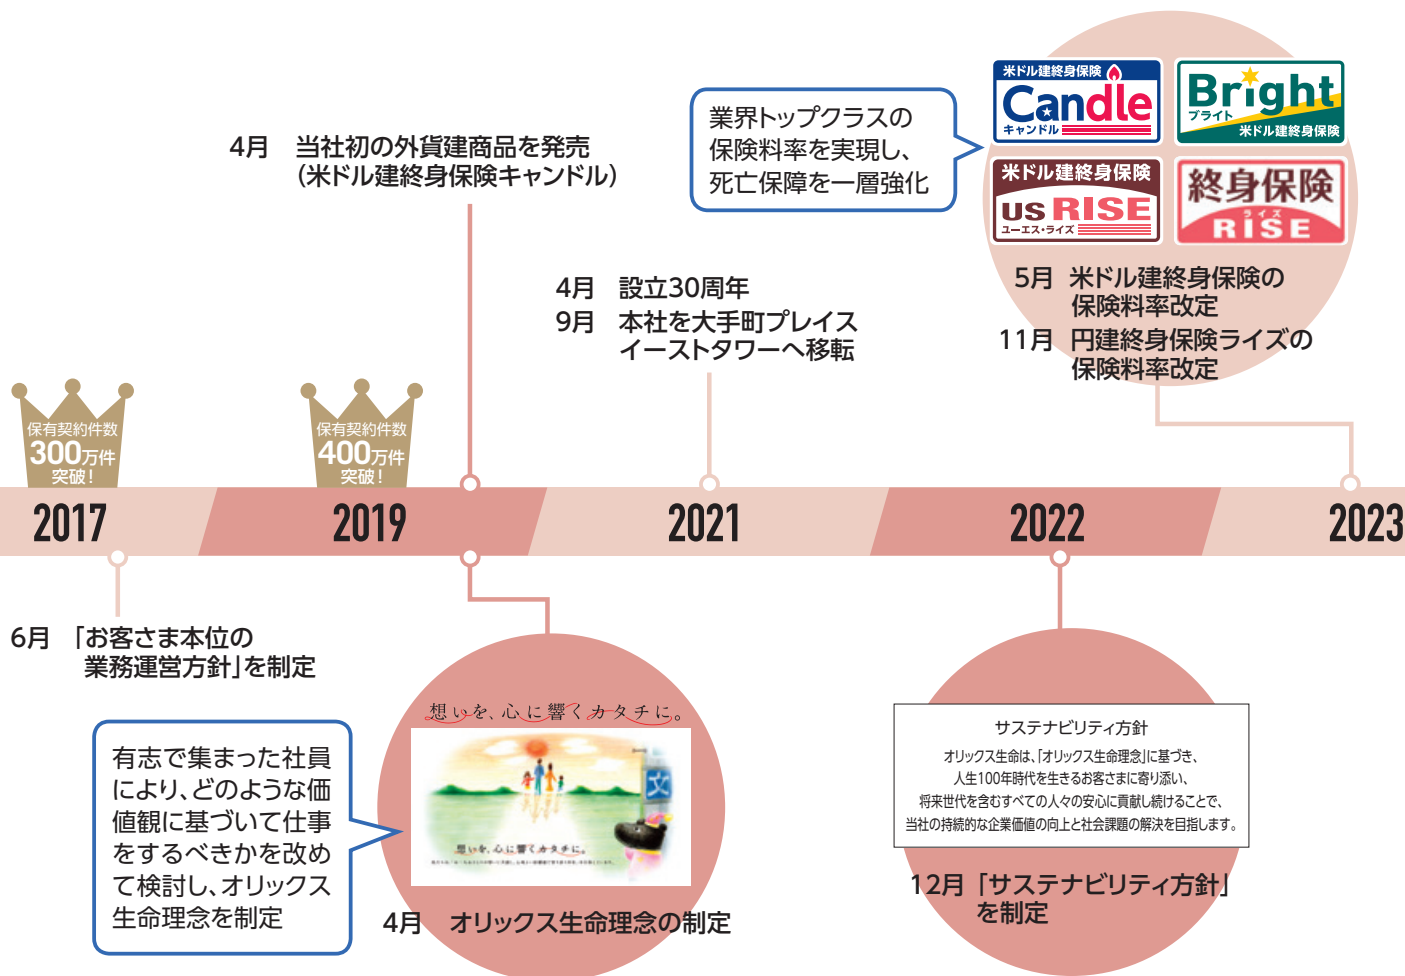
業界トップクラスの
保険料率を実現し、
死亡保障を一層強化

米ドル建終身保険
Candle
キャンドル

Bright
ブライト
米ドル建終身保険

米ドル建終身保険
US RISE
ユーエス・ライズ

終身保険
ライズ
RISE

4月　当社初の外貨建商品を発売
（米ドル建終身保険キャンドル）

4月　設立30周年
9月　本社を大手町プレイス
イーストタワーへ移転

5月　米ドル建終身保険の
保険料率改定
11月　円建終身保険ライズの
保険料率改定

保有契約件数
300万件
突破！

保有契約件数
400万件
突破！

2017

2019

2021

2022

2023

6月　「お客さま本位の
業務運営方針」を制定

想いを、心に響くカタチに。

想いを、心に響くカタチに。

有志で集まった社員
により、どのような価
値観に基づいて仕事
をするべきかを改め
て検討し、オリックス
生命理念を制定

4月　オリックス生命理念の制定

サステナビリティ方針
オリックス生命は、「オリックス生命理念」に基づき、
人生100年時代を生きるお客さまに寄り添い、
将来世代を含むすべての人々の安心に貢献し続けることで、
当社の持続的な企業価値の向上と社会課題の解決を目指します。

12月「サステナビリティ方針」
を制定